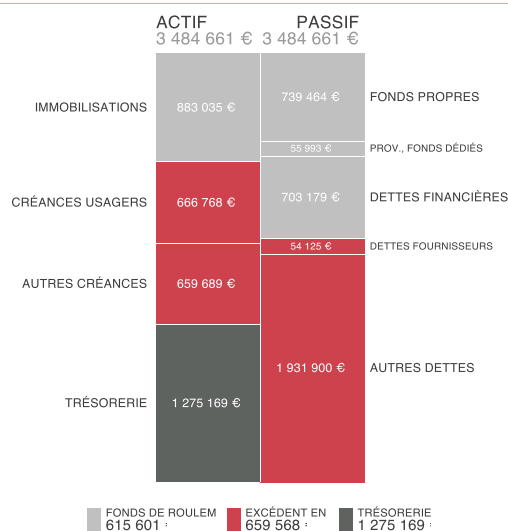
ACTIF
3 484 661 €

PASSIF
3 484 661 €

IMMOBILISATIONS
883 035 €

CRÉANCES USAGERS
666 768 €

AUTRES CRÉANCES
659 689 €

TRÉSORERIE
1 275 169 €

739 464 €
FONDS PROPRES

55 993 €
PROV., FONDS DÉDIÉS

703 179 €
DETTES FINANCIÈRES

54 125 €
DETTES FOURNISSEURS

1 931 900 €
AUTRES DETTES

FONDS DE ROULEM
615 601 :

EXCÉDENT EN
659 568 :

TRÉSORERIE
1 275 169 :